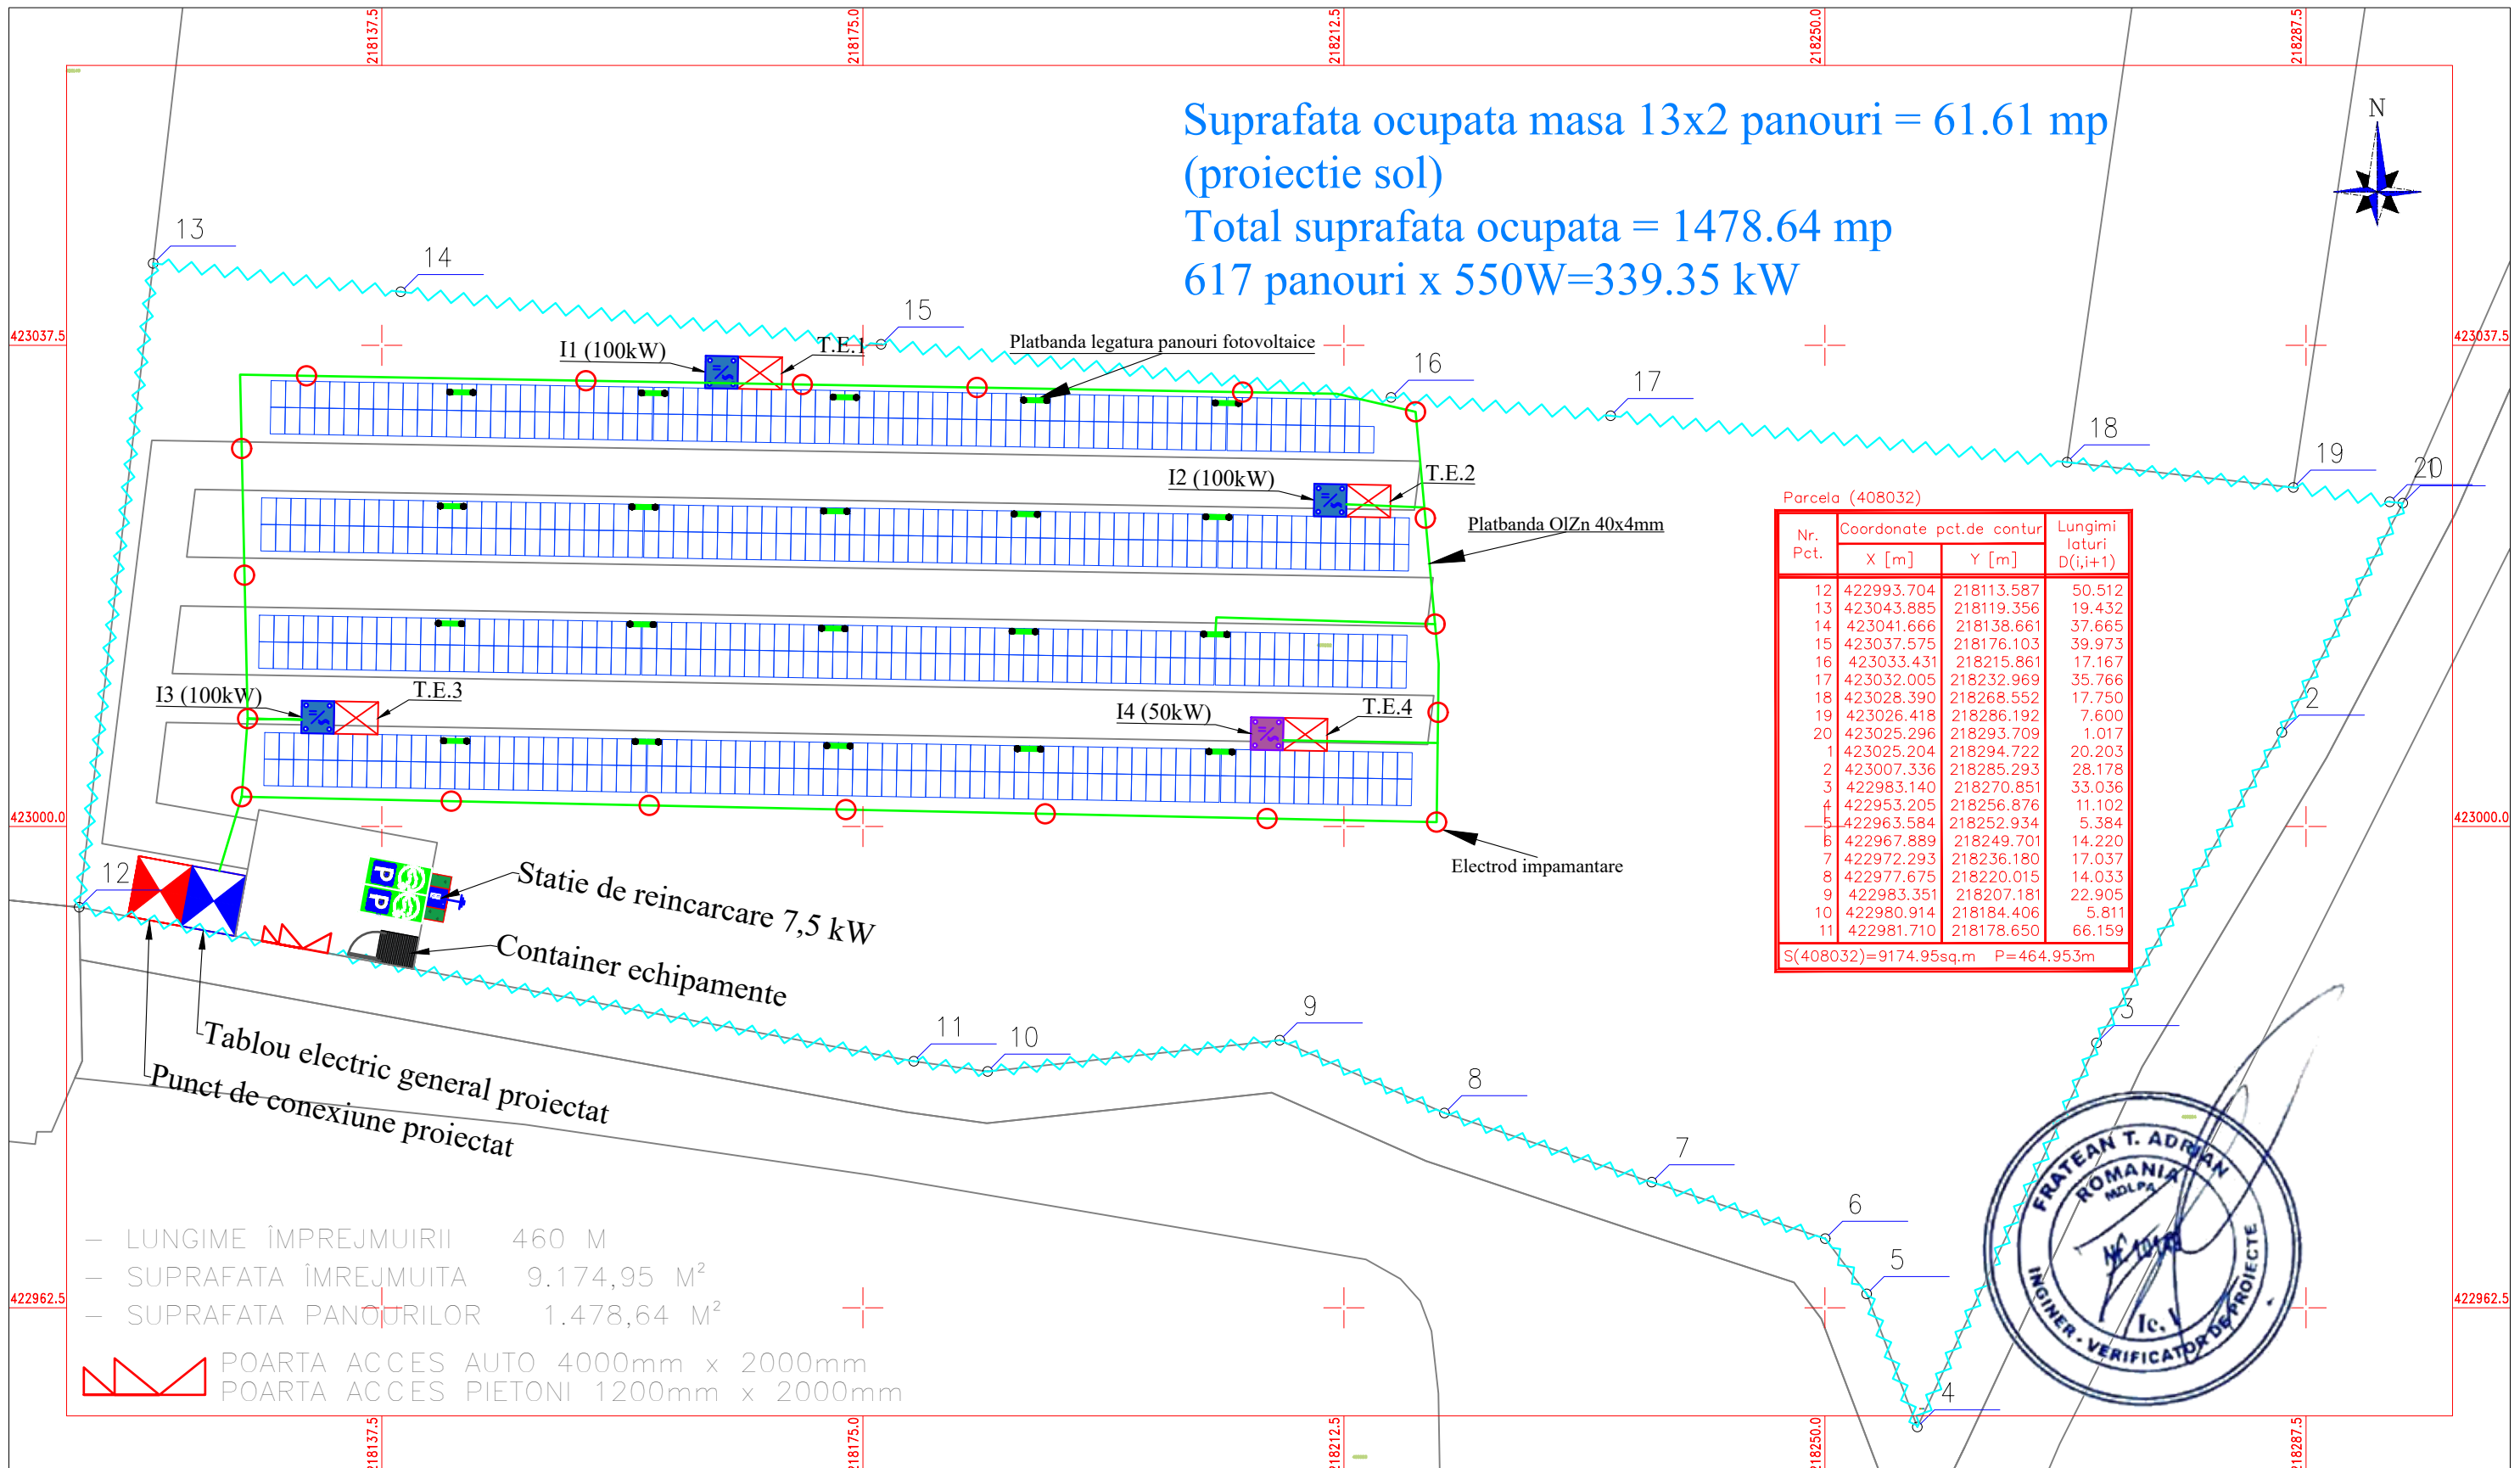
218137.5
218175.0
218212.5
218250.0
218287.5

Suprafata ocupata masa 13x2 panouri = 61.61 mp
(proiectie sol)
Total suprafata ocupata = 1478.64 mp
617 panouri x 550W=339.35 kW

N

423037.5
423037.5

13
14
15
16
17
18
19
20

I1 (100kW)
T.E.1
Platbanda legatura panouri fotovoltaice
I2 (100kW)
T.E.2
Platbanda OlZn 40x4mm
I3 (100kW)
T.E.3
I4 (50kW)
T.E.4
Electrod impamantare

423000.0
423000.0

12
Statie de reincarcare 7,5 kW
Container echipamente
Tablou electric general proiectat
Punct de conexiune proiectat

11
10
9
8
7
6
5
4
3
2

Parcela (408032)

| Nr. Pct. | Coordonate pct.de contur X [m] | Coordonate pct.de contur Y [m] | Lungimi laturi D(i,i+1) |
|---|---|---|---|
| 12 | 422993.704 | 218113.587 | 50.512 |
| 13 | 423043.885 | 218119.356 | 19.432 |
| 14 | 423041.666 | 218138.661 | 37.665 |
| 15 | 423037.575 | 218176.103 | 39.973 |
| 16 | 423033.431 | 218215.861 | 17.167 |
| 17 | 423032.005 | 218232.969 | 35.766 |
| 18 | 423028.390 | 218268.552 | 17.750 |
| 19 | 423026.418 | 218286.192 | 7.600 |
| 20 | 423025.296 | 218293.709 | 1.017 |
| 1 | 423025.204 | 218294.722 | 20.203 |
| 2 | 423007.336 | 218285.293 | 28.178 |
| 3 | 422983.140 | 218270.851 | 33.036 |
| 4 | 422953.205 | 218256.876 | 11.102 |
| 5 | 422963.584 | 218252.934 | 5.384 |
| 6 | 422967.889 | 218249.701 | 14.220 |
| 7 | 422972.293 | 218236.180 | 17.037 |
| 8 | 422977.675 | 218220.015 | 14.033 |
| 9 | 422983.351 | 218207.181 | 22.905 |
| 10 | 422980.914 | 218184.406 | 5.811 |
| 11 | 422981.710 | 218178.650 | 66.159 |

S(408032)=9174.95sq.m P=464.953m

FRATEAN T. ADRIAN
ROMANIA
MDLPA
INGINER - VERIFICATOR DE PROIECTE

422962.5
422962.5

— LUNGIME ÎMPREJMUIRII 460 M
— SUPRAFATA ÎMREJMUITA 9.174,95 M²
— SUPRAFATA PANOURILOR 1.478,64 M²

POARTA ACCES AUTO 4000mm x 2000mm
POARTA ACCES PIETONI 1200mm x 2000mm

218137.5
218175.0
218212.5
218250.0
218287.5